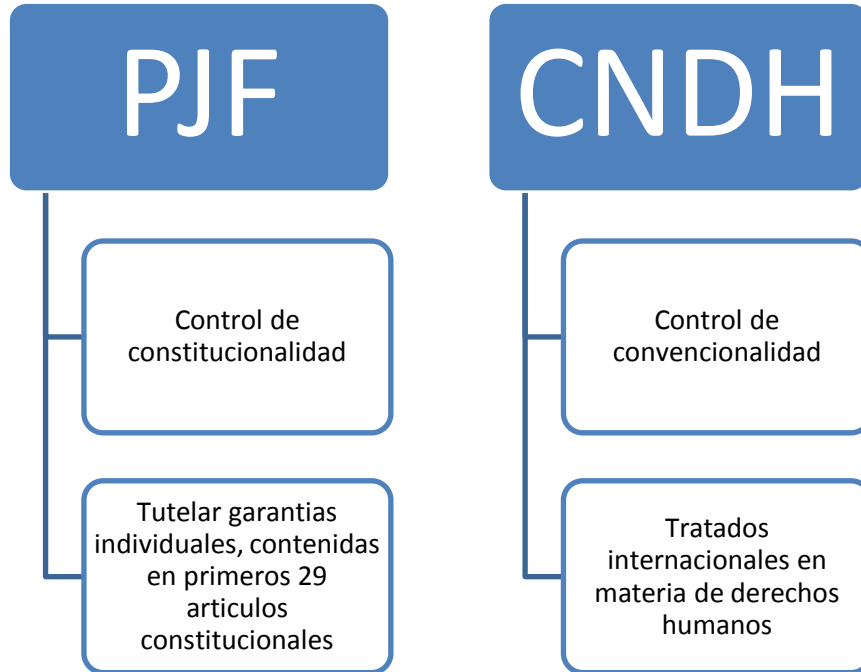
PJF

Control de constitucionalidad

Tutelar garantias individuales, contenidas en primeros 29 articulos constitucionales

CNDH

Control de convencionalidad

Tratados internacionales en materia de derechos humanos